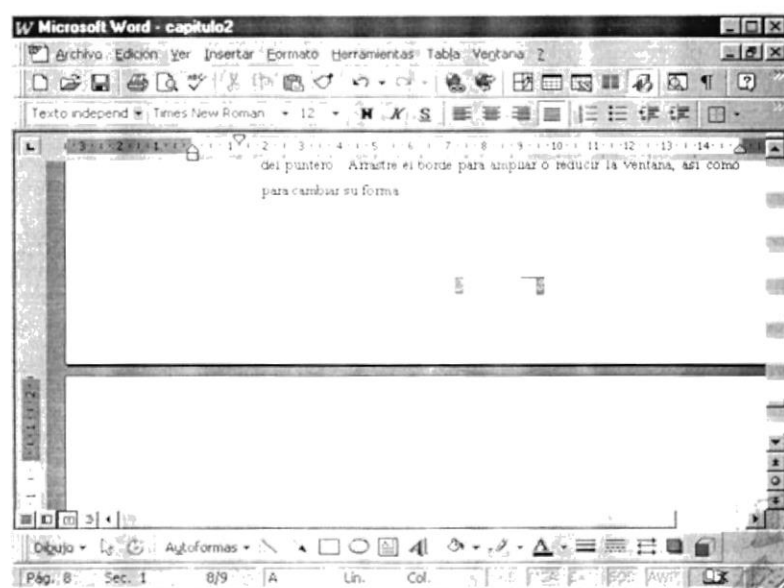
Microsoft Word - capitulo2

Archivo Edición Ver Insertar Formato Herramientas Tabla Ventana ?

Texto independ Times New Roman 12 N K S

del puntero. Arrastre el borde para ampliar o reducir la ventana, así como para cambiar su forma.

Dibujo Autoformas

Pág. 8 Sec. 1 8/9 A Lín. Col.